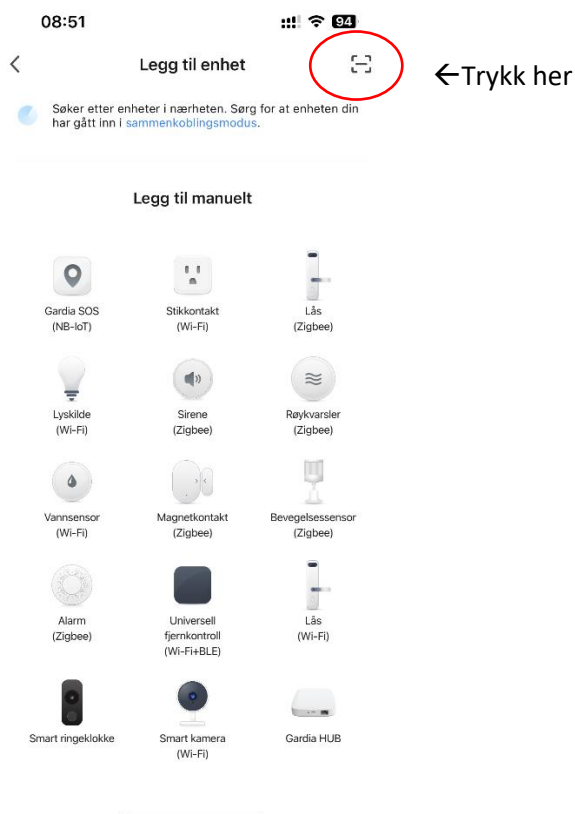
08:51

94

<

Legg til enhet

←Trykk her

Søker etter enheter i nærheten. Sørg for at enheten din har gått inn i sammenkoblingsmodus.

Legg til manuelt

Gardia SOS (NB-IoT)

Stikkontakt (Wi-Fi)

Lås (Zigbee)

Lyskilde (Wi-Fi)

Sirene (Zigbee)

Røykvarsler (Zigbee)

Vannsensor (Wi-Fi)

Magnetkontakt (Zigbee)

Bevegelsessensor (Zigbee)

Alarm (Zigbee)

Universell fjernkontroll (Wi-Fi+BLE)

Lås (Wi-Fi)

Smart ringeklokke

Smart kamera (Wi-Fi)

Gardia HUB